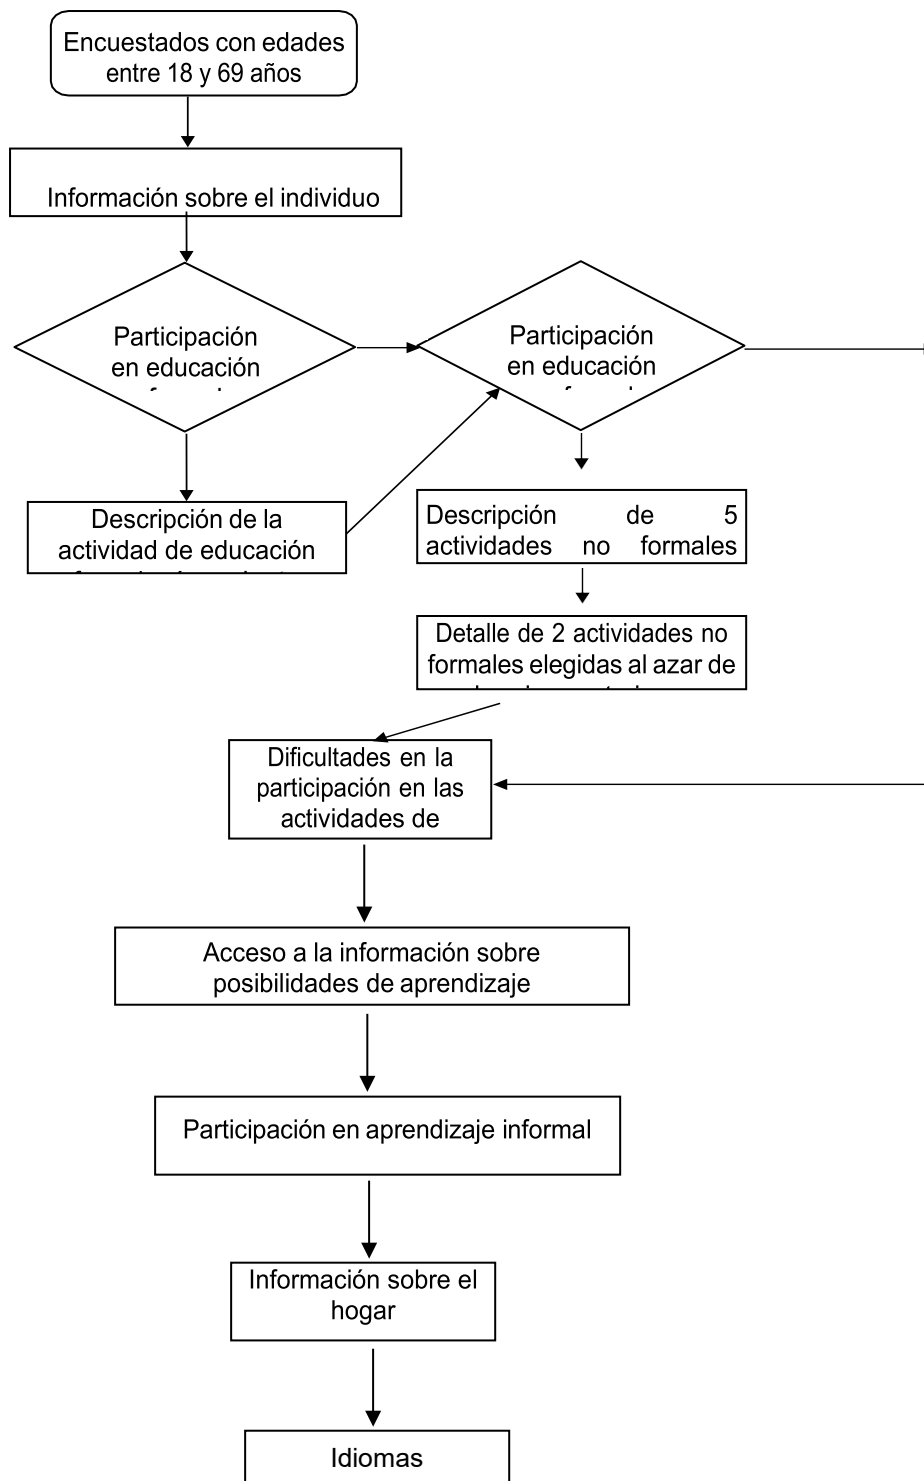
Encuestados con edades entre 18 y 69 años

Información sobre el individuo

Participación en educación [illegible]

Participación en educación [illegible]

Descripción de la actividad de educación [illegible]

Descripción de 5 actividades no formales

Detalle de 2 actividades no formales elegidas al azar de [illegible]

Dificultades en la participación en las actividades de

Acceso a la información sobre posibilidades de aprendizaje

Participación en aprendizaje informal

Información sobre el hogar

Idiomas